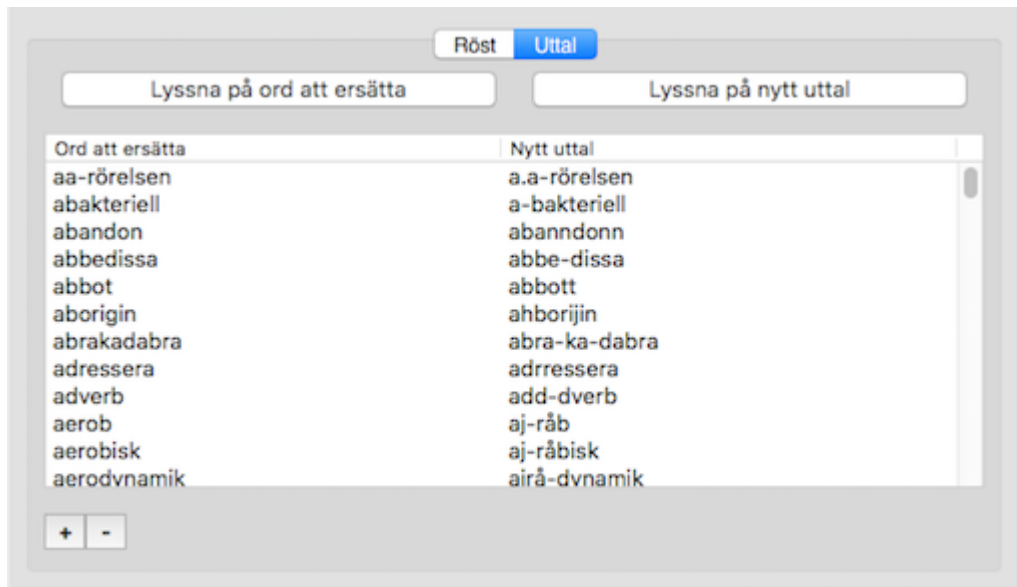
Röst Uttal

Lyssna på ord att ersätta

Lyssna på nytt uttal

| Ord att ersätta | Nytt uttal |
|---|---|
| aa-rörelsen | a.a-rörelsen |
| abakteriell | a-bakteriell |
| abandon | abanndonn |
| abbedissa | abbe-dissa |
| abbot | abbott |
| aborigin | ahborijin |
| abrakadabra | abra-ka-dabra |
| adressera | adrressera |
| adverb | add-dverb |
| aerob | aj-råb |
| aerobisk | aj-råbisk |
| aerodynamik | airå-dynamik |

+ -